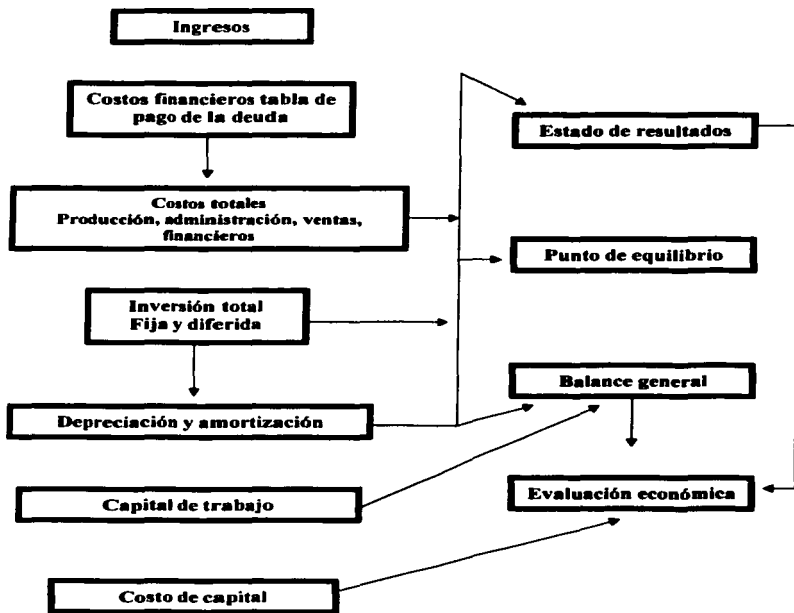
Ingresos

Costos financieros tabla de pago de la deuda

Costos totales
Producción, administración, ventas, financieros

Inversión total
Fija y diferida

Depreciación y amortización

Capital de trabajo

Costo de capital

Estado de resultados

Punto de equilibrio

Balance general

Evaluación económica